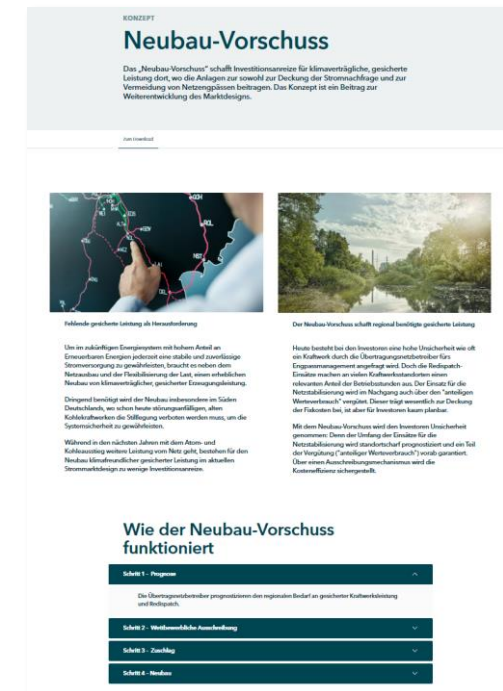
KONZEPT

Neubau-Vorschuss

Das „Neubau-Vorschuss" schafft Investitionsanreize für klimaverträgliche, gesicherte Leistung dort, wo die Anlagen zur sowohl zur Deckung der Stromnachfrage und zur Vermeidung von Netzengpässen beitragen. Das Konzept ist ein Beitrag zur Weiterentwicklung des Marktdesigns.

Zum Download

Fehlende gesicherte Leistung als Herausforderung

Um im zukünftigen Energiesystem mit hohem Anteil an Erneuerbaren Energien jederzeit eine stabile und zuverlässige Stromversorgung zu gewährleisten, braucht es neben dem Netzausbau und der Flexibilisierung der Last, einen erheblichen Neubau von klimaverträglicher, gesicherter Erzeugungsleistung.

Dringend benötigt wird der Neubau insbesondere im Süden Deutschlands, wo schon heute störungsanfälligen, alten Kohlekraftwerken die Stilllegung verboten werden muss, um die Systemsicherheit zu gewährleisten.

Während in den nächsten Jahren mit dem Atom- und Kohleausstieg weitere Leistung vom Netz geht, bestehen für den Neubau klimafreundlicher gesicherter Leistung im aktuellen Strommarktdesign zu wenige Investitionsanreize.

Der Neubau-Vorschuss schafft regional benötigte gesicherte Leistung

Heute besteht bei den Investoren eine hohe Unsicherheit wie oft ein Kraftwerk durch die Übertragungsnetzbetreiber fürs Engpassmanagement angefragt wird. Doch die Redispatch-Einsätze machen an vielen Kraftwerksstandorten einen relevanten Anteil der Betriebsstunden aus. Der Einsatz für die Netzstabilisierung wird im Nachgang auch über den "anteiligen Werteverbrauch" vergütet. Dieser trägt wesentlich zur Deckung der Fixkosten bei, ist aber für Investoren kaum planbar.

Mit dem Neubau-Vorschuss wird den Investoren Unsicherheit genommen: Denn der Umfang der Einsätze für die Netzstabilisierung wird standortscharf prognostiziert und ein Teil der Vergütung ("anteiliger Werteverbrauch") vorab garantiert. Über einen Ausschreibungsmechanismus wird die Kosteneffizienz sichergestellt.

Wie der Neubau-Vorschuss funktioniert

Schritt 1 – Prognose

Die Übertragungsnetzbetreiber prognostizieren den regionalen Bedarf an gesicherter Kraftwerksleistung und Redispatch.

Schritt 2 – Wettbewerbliche Ausschreibung

Schritt 3 – Zuschlag

Schritt 4 – Neubau